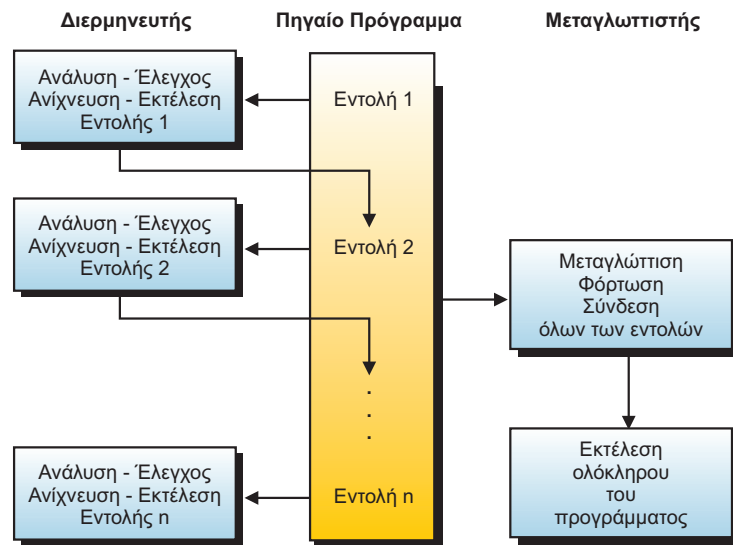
Διερμηνευτής

Πηγαίο Πρόγραμμα

Μεταγλωττιστής

Ανάλυση - Έλεγχος
Ανίχνευση - Εκτέλεση
Εντολής 1

Εντολή 1

Ανάλυση - Έλεγχος
Ανίχνευση - Εκτέλεση
Εντολής 2

Εντολή 2

Μεταγλώττιση
Φόρτωση
Σύνδεση
όλων των εντολών

.
.
.

Εκτέλεση
ολόκληρου
του
προγράμματος

Ανάλυση - Έλεγχος
Ανίχνευση - Εκτέλεση
Εντολής n

Εντολή n